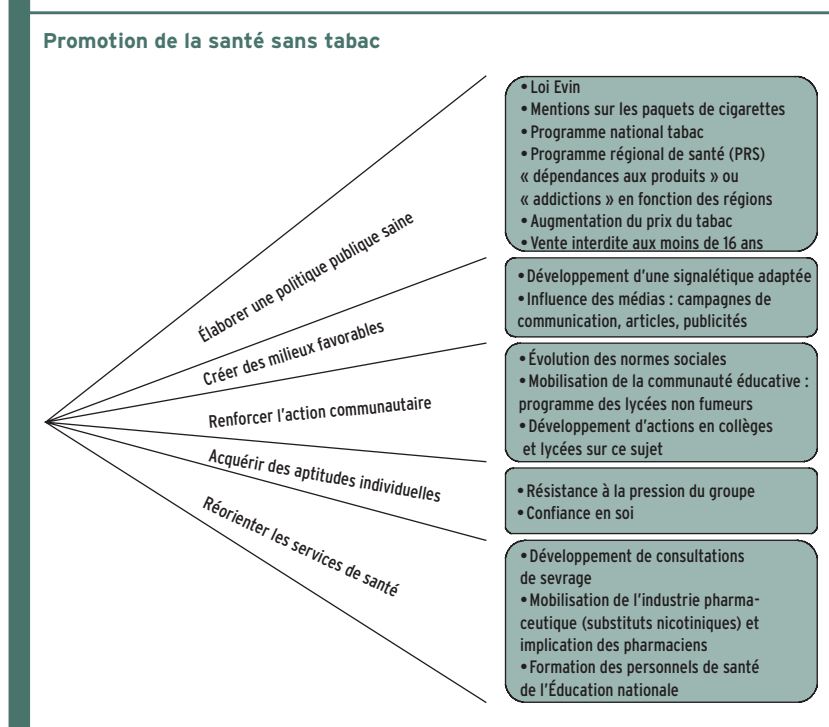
Promotion de la santé sans tabac

Élaborer une politique publique saine

• Loi Evin
• Mentions sur les paquets de cigarettes
• Programme national tabac
• Programme régional de santé (PRS) « dépendances aux produits » ou « addictions » en fonction des régions
• Augmentation du prix du tabac
• Vente interdite aux moins de 16 ans

Créer des milieux favorables

• Développement d'une signalétique adaptée
• Influence des médias : campagnes de communication, articles, publicités

Renforcer l'action communautaire

• Évolution des normes sociales
• Mobilisation de la communauté éducative : programme des lycées non fumeurs
• Développement d'actions en collèges et lycées sur ce sujet

Acquérir des aptitudes individuelles

• Résistance à la pression du groupe
• Confiance en soi

Réorienter les services de santé

• Développement de consultations de sevrage
• Mobilisation de l'industrie pharmaceutique (substituts nicotiniques) et implication des pharmaciens
• Formation des personnels de santé de l'Éducation nationale